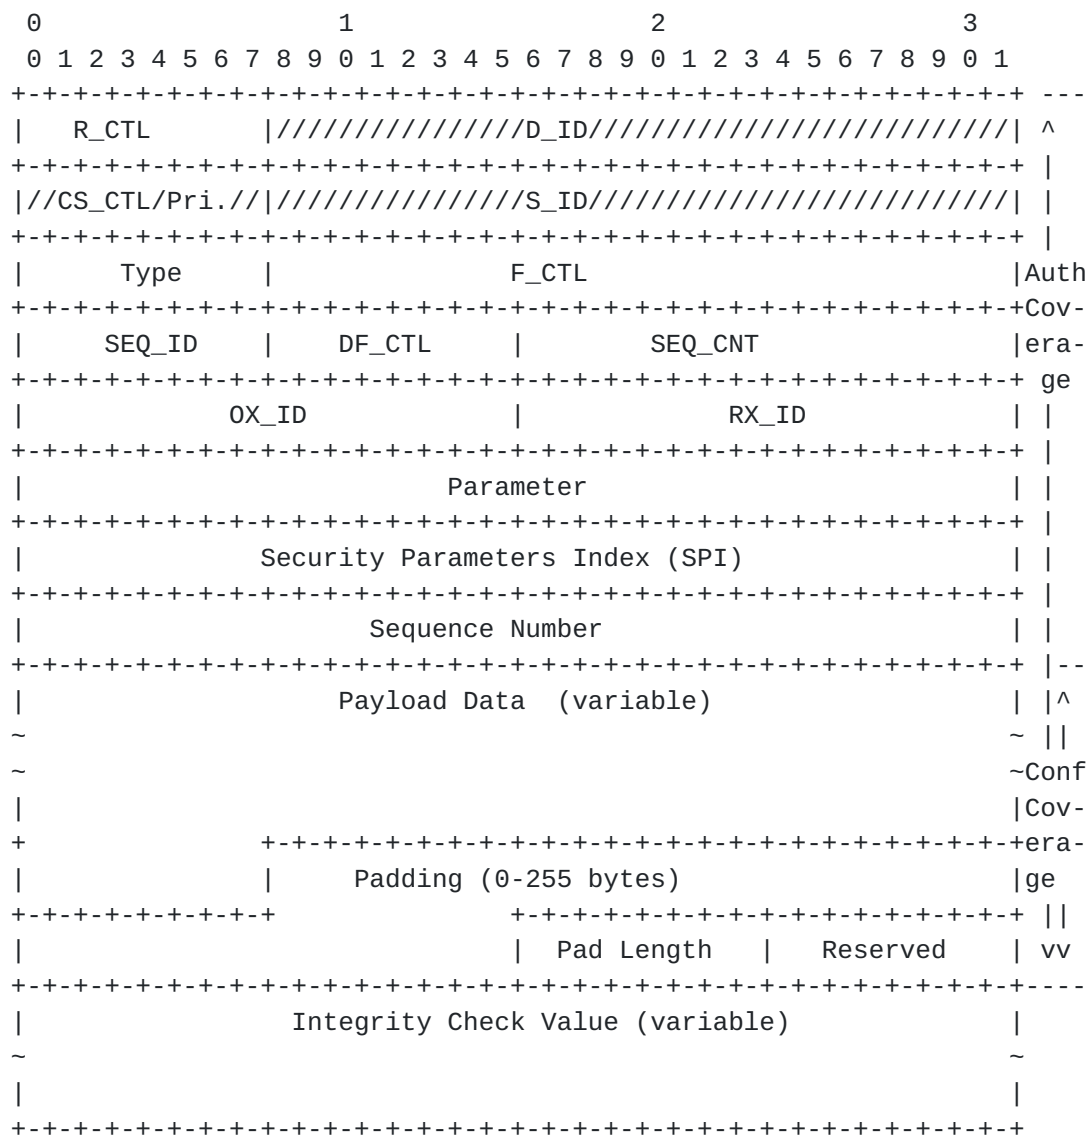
0 1 2 3
0 1 2 3 4 5 6 7 8 9 0 1 2 3 4 5 6 7 8 9 0 1 2 3 4 5 6 7 8 9 0 1
+-+-+-+-+-+-+-+-+-+-+-+-+-+-+-+-+-+-+-+-+-+-+-+-+-+-+-+-+-+-+-+-+ ---
| R_CTL |///////////////D_ID///////////////////////////| ^
+-+-+-+-+-+-+-+-+-+-+-+-+-+-+-+-+-+-+-+-+-+-+-+-+-+-+-+-+-+-+-+-+ |
|//CS_CTL/Pri.//|///////////////S_ID///////////////////////////| |
+-+-+-+-+-+-+-+-+-+-+-+-+-+-+-+-+-+-+-+-+-+-+-+-+-+-+-+-+-+-+-+-+ |
| Type | F_CTL |Auth
+-+-+-+-+-+-+-+-+-+-+-+-+-+-+-+-+-+-+-+-+-+-+-+-+-+-+-+-+-+-+-+-+Cov-
| SEQ_ID | DF_CTL | SEQ_CNT |era-
+-+-+-+-+-+-+-+-+-+-+-+-+-+-+-+-+-+-+-+-+-+-+-+-+-+-+-+-+-+-+-+-+ ge
| OX_ID | RX_ID | |
+-+-+-+-+-+-+-+-+-+-+-+-+-+-+-+-+-+-+-+-+-+-+-+-+-+-+-+-+-+-+-+-+ |
| Parameter | |
+-+-+-+-+-+-+-+-+-+-+-+-+-+-+-+-+-+-+-+-+-+-+-+-+-+-+-+-+-+-+-+-+ |
| Security Parameters Index (SPI) | |
+-+-+-+-+-+-+-+-+-+-+-+-+-+-+-+-+-+-+-+-+-+-+-+-+-+-+-+-+-+-+-+-+ |
| Sequence Number | |
+-+-+-+-+-+-+-+-+-+-+-+-+-+-+-+-+-+-+-+-+-+-+-+-+-+-+-+-+-+-+-+-+ |--
| Payload Data (variable) | |^
~ ~ ||
~ ~Conf
| |Cov-
+ +-+-+-+-+-+-+-+-+-+-+-+-+-+-+-+-+-+-+-+-+-+-+-+-+-+-+-+-+-+-+-+era-
| | Padding (0-255 bytes) |ge
+-+-+-+-+-+-+-+-+ +-+-+-+-+-+-+-+-+-+-+-+-+-+-+-+-+-+ ||
| | Pad Length | Reserved | vv
+-+-+-+-+-+-+-+-+-+-+-+-+-+-+-+-+-+-+-+-+-+-+-+-+-+-+-+-+-+-+-+-+----
| Integrity Check Value (variable) |
~ ~
| |
+-+-+-+-+-+-+-+-+-+-+-+-+-+-+-+-+-+-+-+-+-+-+-+-+-+-+-+-+-+-+-+-+